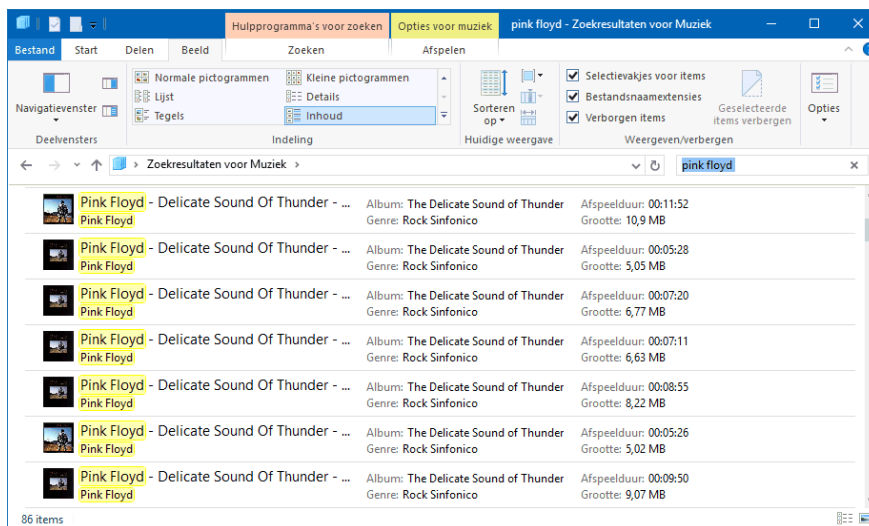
Hulpprogramma's voor zoeken | Opties voor muziek | pink floyd - Zoekresultaten voor Muziek

Bestand | Start | Delen | Beeld | Zoeken | Afspelen

Navigatievenster
Deelvensters

Normale pictogrammen | Kleine pictogrammen
Lijst | Details
Tegels | Inhoud
Indeling

Sorteren op
Huidige weergave

Selectievakjes voor items
Bestandsnaamextensies
Verborgen items
Geselecteerde items verbergen
Weergeven/verbergen

Opties

Zoekresultaten voor Muziek >

pink floyd

| | | |
|---|---|---|
| Pink Floyd - Delicate Sound Of Thunder - ... Pink Floyd | Album: The Delicate Sound of Thunder Genre: Rock Sinfonico | Afspeelduur: 00:11:52 Grootte: 10,9 MB |
| Pink Floyd - Delicate Sound Of Thunder - ... Pink Floyd | Album: The Delicate Sound of Thunder Genre: Rock Sinfonico | Afspeelduur: 00:05:28 Grootte: 5,05 MB |
| Pink Floyd - Delicate Sound Of Thunder - ... Pink Floyd | Album: The Delicate Sound of Thunder Genre: Rock Sinfonico | Afspeelduur: 00:07:20 Grootte: 6,77 MB |
| Pink Floyd - Delicate Sound Of Thunder - ... Pink Floyd | Album: The Delicate Sound of Thunder Genre: Rock Sinfonico | Afspeelduur: 00:07:11 Grootte: 6,63 MB |
| Pink Floyd - Delicate Sound Of Thunder - ... Pink Floyd | Album: The Delicate Sound of Thunder Genre: Rock Sinfonico | Afspeelduur: 00:08:55 Grootte: 8,22 MB |
| Pink Floyd - Delicate Sound Of Thunder - ... Pink Floyd | Album: The Delicate Sound of Thunder Genre: Rock Sinfonico | Afspeelduur: 00:05:26 Grootte: 5,02 MB |
| Pink Floyd - Delicate Sound Of Thunder - ... Pink Floyd | Album: The Delicate Sound of Thunder Genre: Rock Sinfonico | Afspeelduur: 00:09:50 Grootte: 9,07 MB |

86 items